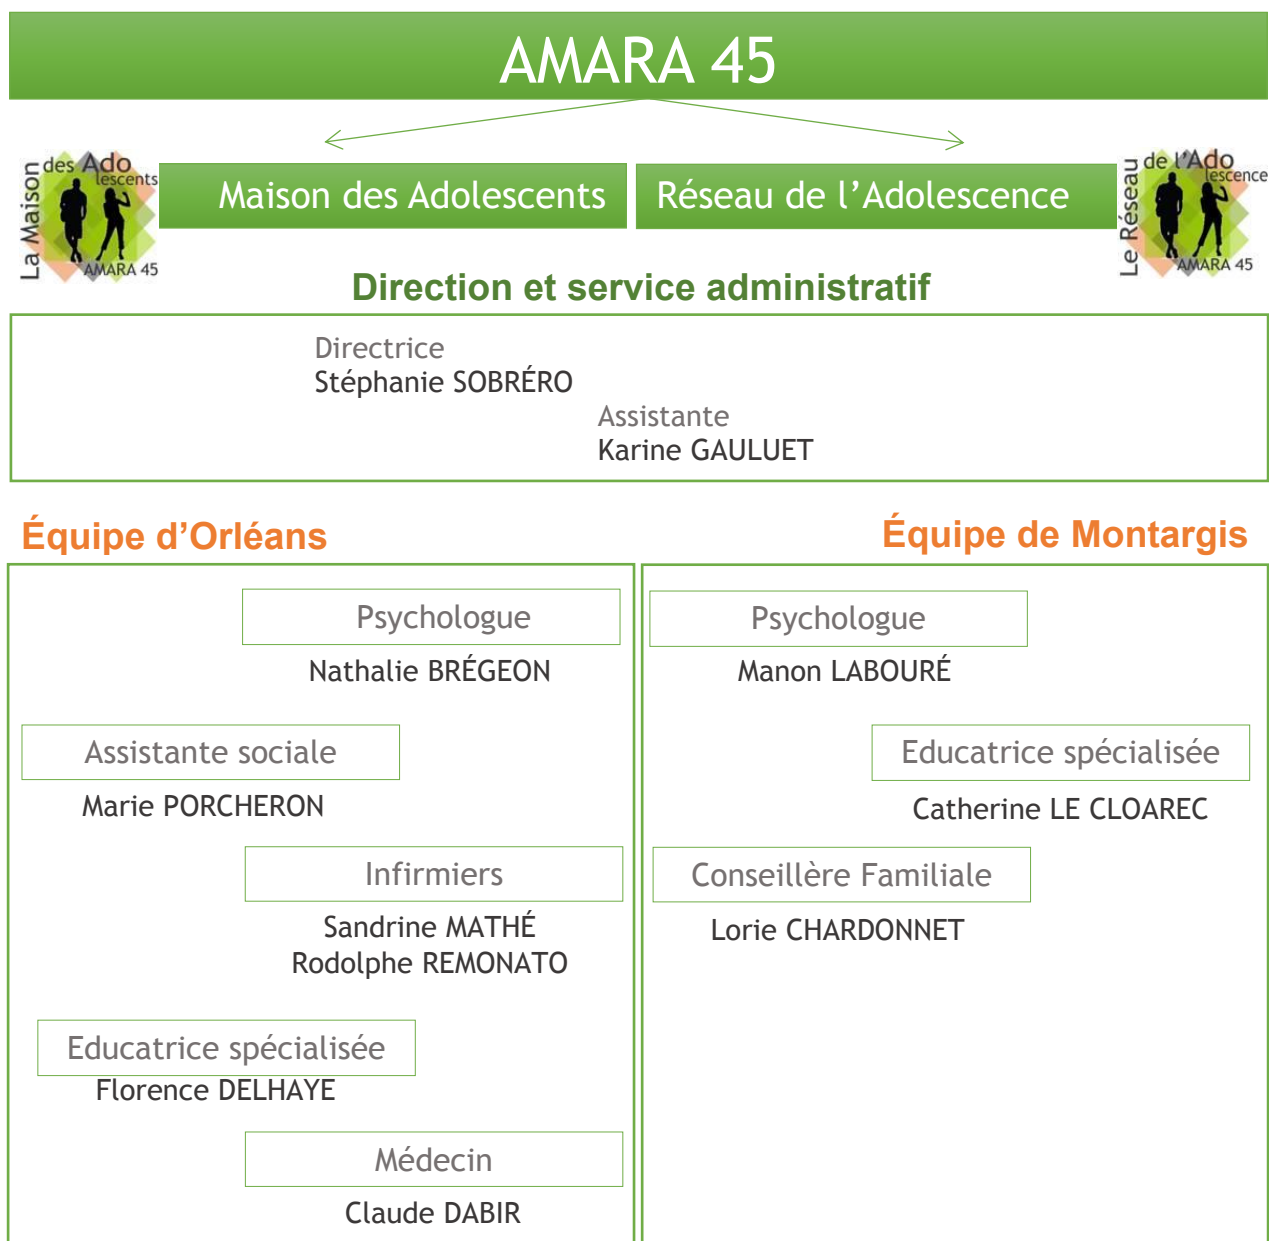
AMARA 45

La Maison des Adolescents AMARA 45

Maison des Adolescents

Réseau de l'Adolescence

Le Réseau de l'Adolescence AMARA 45

Direction et service administratif

Directrice
Stéphanie SOBRÉRO

Assistante
Karine GAULUET

Équipe d'Orléans

Psychologue
Nathalie BRÉGEON

Assistante sociale
Marie PORCHERON

Infirmiers
Sandrine MATHÉ
Rodolphe REMONATO

Educatrice spécialisée
Florence DELHAYE

Médecin
Claude DABIR

Équipe de Montargis

Psychologue
Manon LABOURÉ

Educatrice spécialisée
Catherine LE CLOAREC

Conseillère Familiale
Lorie CHARDONNET